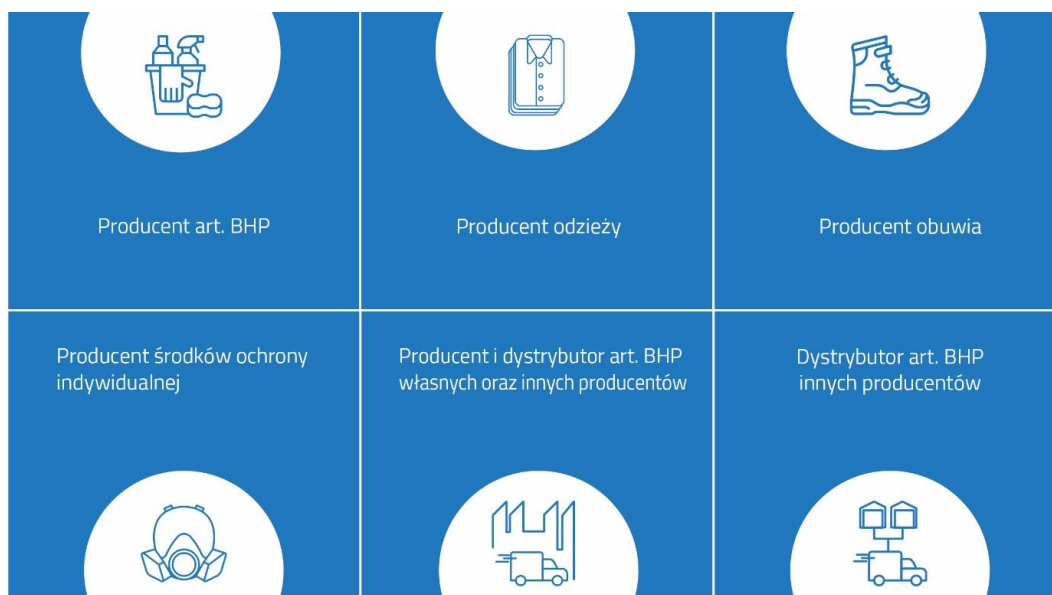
Producent art. BHP

Producent odzieży

Producent obuwia

Producent środków ochrony indywidualnej

Producent i dystrybutor art. BHP własnych oraz innych producentów

Dystrybutor art. BHP innych producentów